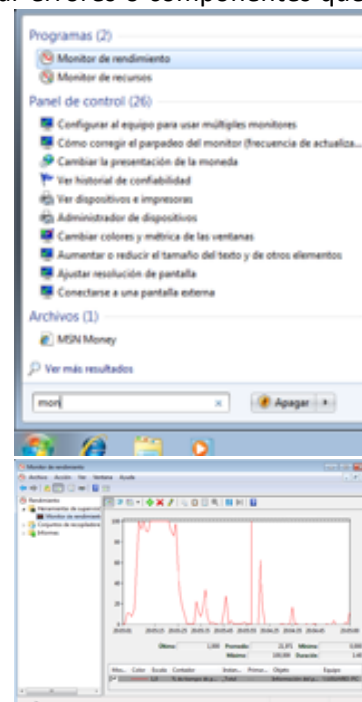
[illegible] errores o componentes que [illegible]

Programas (2)

Monitor de rendimiento

Monitor de recursos

Panel de control (26)

Configurar el equipo para usar múltiples monitores

Cómo corregir el parpadeo del monitor (frecuencia de actualiza...

Cambiar la presentación de la moneda

Ver historial de confiabilidad

Ver dispositivos e impresoras

Administrador de dispositivos

Cambiar colores y métrica de las ventanas

Aumentar o reducir el tamaño del texto y de otros elementos

Ajustar resolución de pantalla

Conectarse a una pantalla externa

Archivos (1)

MSN Money

Ver más resultados

mon

Apagar

Monitor de rendimiento

Archivo Acción Ver Ventana Ayuda

Rendimiento

Herramientas de supervisión

Monitor de rendimiento

Conjuntos de recopiladores

Informes

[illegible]